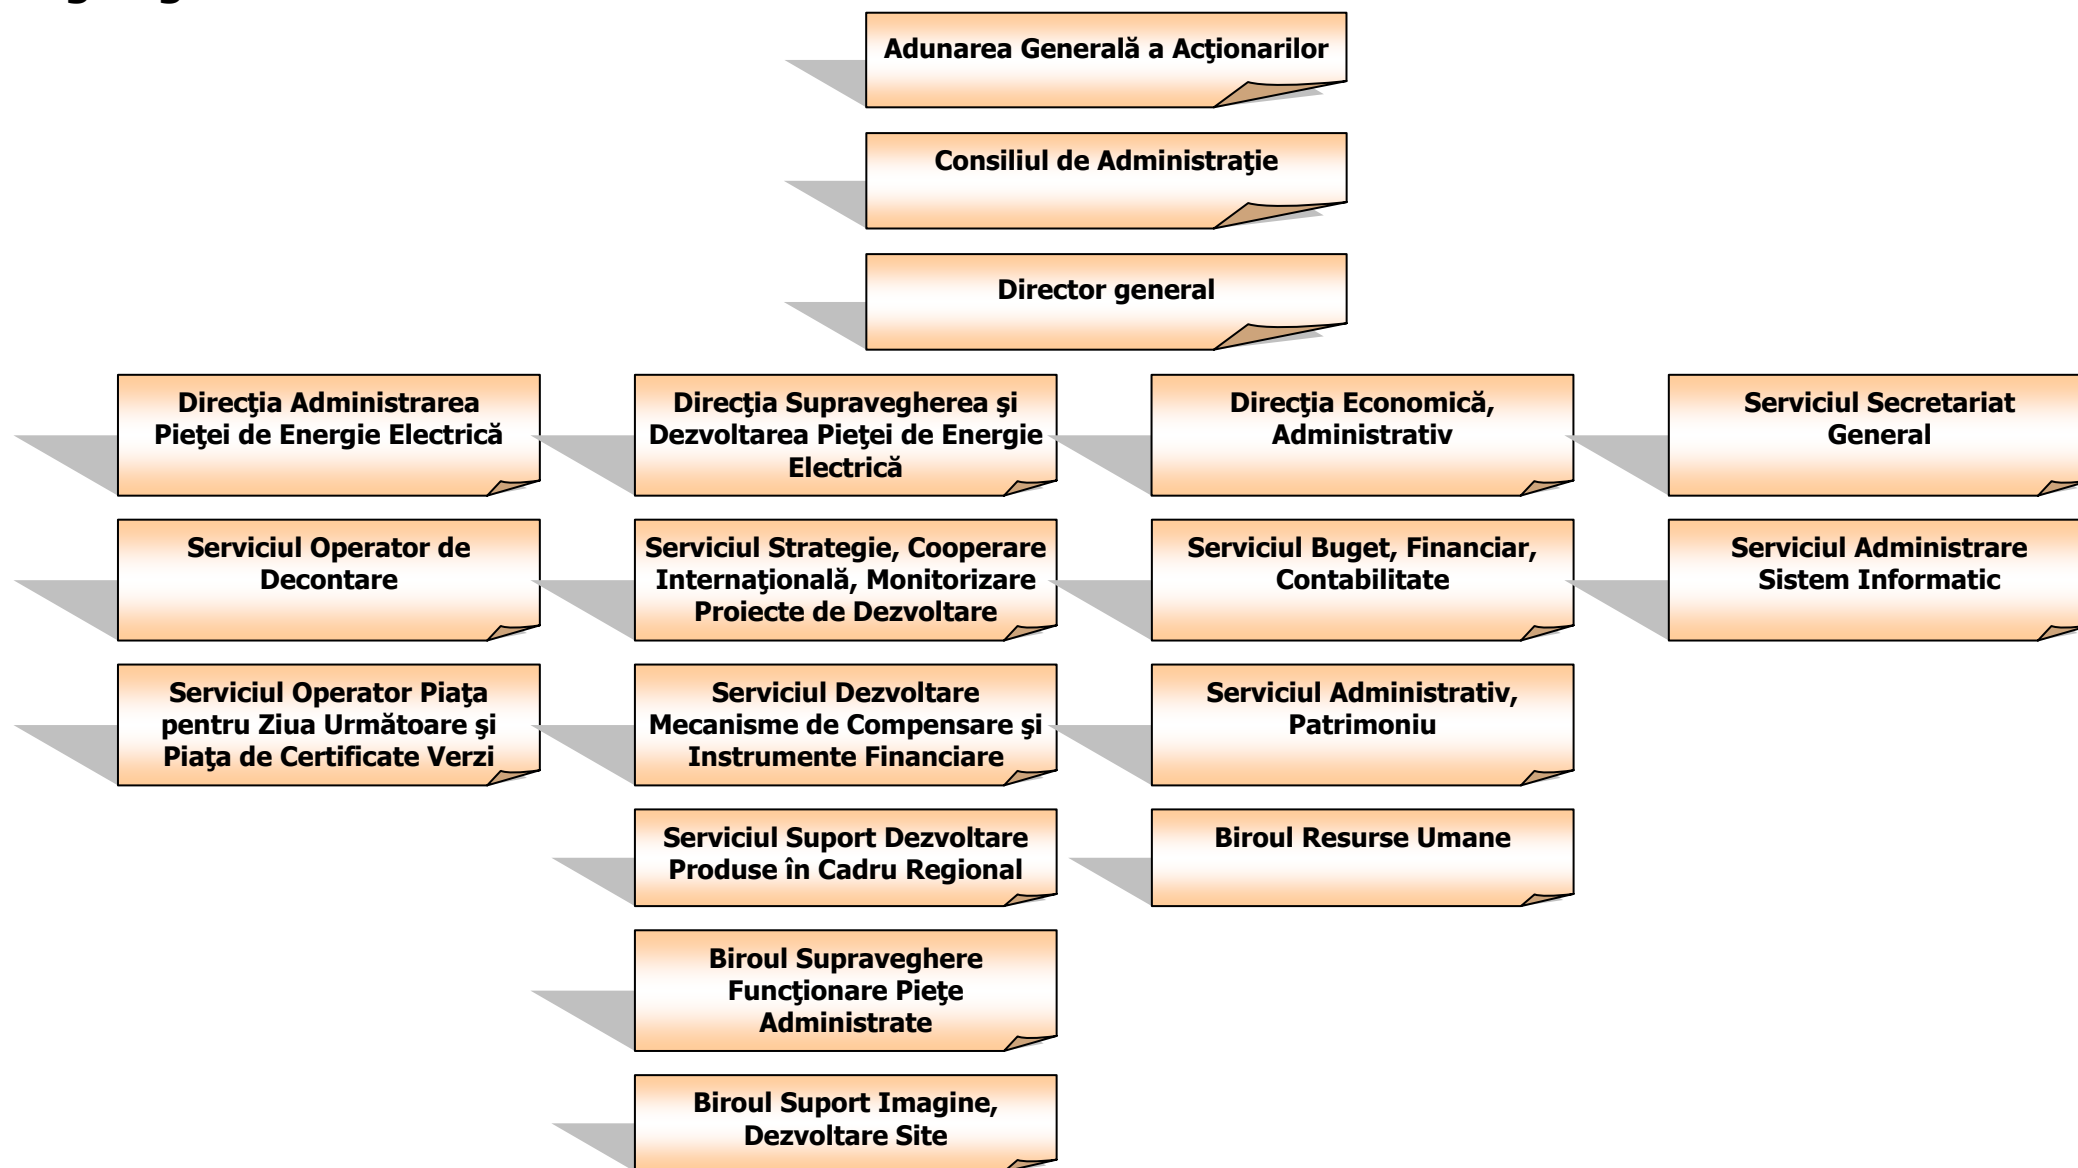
Adunarea Generală a Acţionarilor

Consiliul de Administraţie

Director general

Direcţia Administrarea Pieţei de Energie Electrică

Serviciul Operator de Decontare

Serviciul Operator Piaţa pentru Ziua Următoare şi Piaţa de Certificate Verzi

Direcţia Supravegherea şi Dezvoltarea Pieţei de Energie Electrică

Serviciul Strategie, Cooperare Internaţională, Monitorizare Proiecte de Dezvoltare

Serviciul Dezvoltare Mecanisme de Compensare şi Instrumente Financiare

Serviciul Suport Dezvoltare Produse în Cadru Regional

Biroul Supraveghere Funcţionare Pieţe Administrate

Biroul Suport Imagine, Dezvoltare Site

Direcţia Economică, Administrativ

Serviciul Buget, Financiar, Contabilitate

Serviciul Administrativ, Patrimoniu

Biroul Resurse Umane

Serviciul Secretariat General

Serviciul Administrare Sistem Informatic